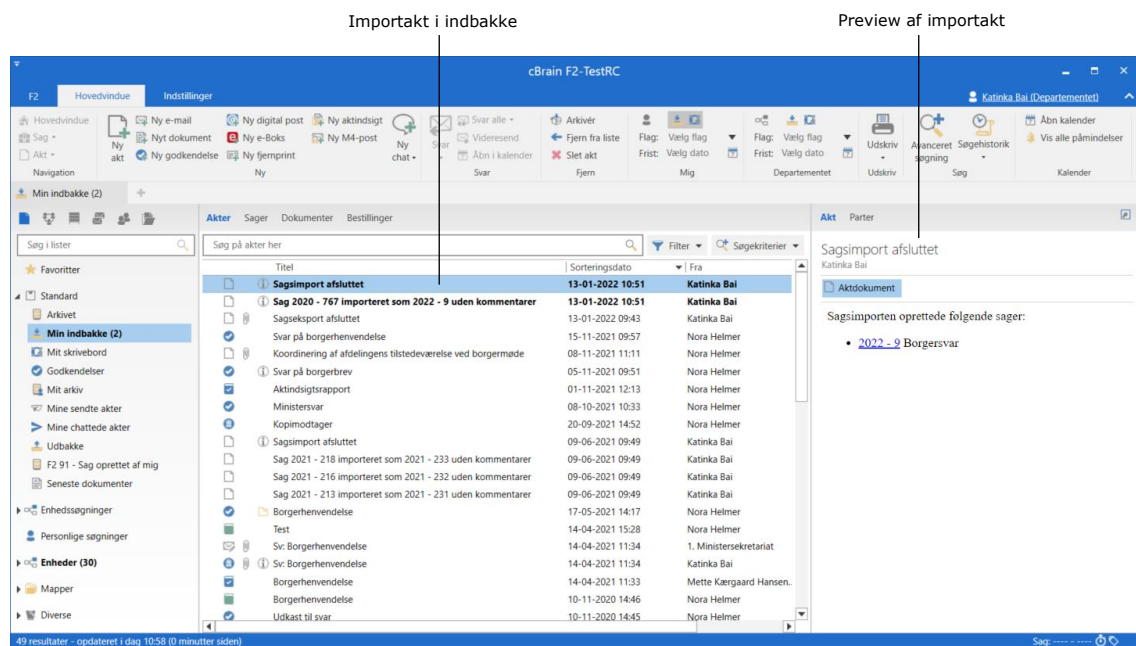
Importakt i indbakke

Preview af importakt

cBrain F2-TestRC

F2 Hovedvindue Indstillinger

Katinka Bai (Departementet)

Hovedvindue
Sag
Akt
Navigation

Ny akt
Ny e-mail
Nyt dokument
Ny godkendelse
Ny digital post
Ny e-Boks
Ny fjernprint
Ny aktindsigt
Ny M4-post
Ny chat
Ny

Svar
Svar alle
Videresend
Åbn i kalender
Svar

Arkivér
Fjern fra liste
Slet akt
Fjern

Flag: Vælg flag
Frist: Vælg dato
Mig

Flag: Vælg flag
Frist: Vælg dato
Departementet

Udskriv
Udskriv

Avanceret søgning
Søgehistorik
Søg

Åbn kalender
Vis alle påmindelser
Kalender

Min indbakke (2)

Søg i lister

Favoritter
Standard
Arkivet
Min indbakke (2)
Mit skrivebord
Godkendelser
Mit arkiv
Mine sendte akter
Mine chattede akter
Udbakke
F2 91 - Sag oprettet af mig
Seneste dokumenter
Enhedssøgninger
Personlige søgninger
Enheder (30)
Mapper
Diverse

Akter Sager Dokumenter Bestillinger

Søg på akter her

Filter Søgekriterier

| Titel | Sorteringsdato | Fra |
|---|---|---|
| Sagsimport afsluttet | 13-01-2022 10:51 | Katinka Bai |
| Sag 2020 - 767 importeret som 2022 - 9 uden kommentarer | 13-01-2022 10:51 | Katinka Bai |
| Sagseksport afsluttet | 13-01-2022 09:43 | Katinka Bai |
| Svar på borgerhenvendelse | 15-11-2021 09:57 | Nora Helmer |
| Koordinering af afdelingens tilstedeværelse ved borgermøde | 08-11-2021 11:11 | Nora Helmer |
| Svar på borgerbrev | 05-11-2021 09:51 | Nora Helmer |
| Aktindsigtsrapport | 01-11-2021 12:13 | Nora Helmer |
| Ministersvar | 08-10-2021 10:33 | Nora Helmer |
| Kopimodtager | 20-09-2021 14:52 | Nora Helmer |
| Sagsimport afsluttet | 09-06-2021 09:49 | Katinka Bai |
| Sag 2021 - 218 importeret som 2021 - 233 uden kommentarer | 09-06-2021 09:49 | Katinka Bai |
| Sag 2021 - 216 importeret som 2021 - 232 uden kommentarer | 09-06-2021 09:49 | Katinka Bai |
| Sag 2021 - 213 importeret som 2021 - 231 uden kommentarer | 09-06-2021 09:49 | Katinka Bai |
| Borgerhenvendelse | 17-05-2021 14:17 | Nora Helmer |
| Test | 14-04-2021 15:28 | Nora Helmer |
| Sv: Borgerhenvendelse | 14-04-2021 11:34 | 1. Ministersekretariat |
| Sv: Borgerhenvendelse | 14-04-2021 11:34 | Katinka Bai |
| Borgerhenvendelse | 14-04-2021 11:33 | Mette Kærgaard Hansen. |
| Borgerhenvendelse | 10-11-2020 14:46 | Nora Helmer |
| Udkast til svar | 10-11-2020 14:45 | Nora Helmer |

Akt Parter

Sagsimport afsluttet
Katinka Bai

Aktdokument

Sagsimporten oprettede følgende sager:

• 2022 - 9 Borgersvar

49 resultater - opdateret i dag 10:58 (0 minutter siden)

Sag: ---- - ----